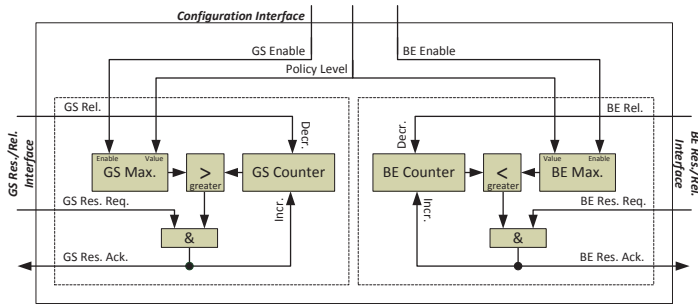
Configuration Interface

GS Enable

BE Enable

Policy Level

GS Rel.

BE Rel.

GS Res./Rel. Interface

BE Res./Rel. Interface

Decr.

Decr.

Enable Value GS Max.

>

greater

GS Counter

BE Counter

<

greater

Value Enable BE Max.

GS Res. Req.

BE Res. Req.

Incr.

Incr.

&

&

GS Res. Ack.

BE Res. Ack.